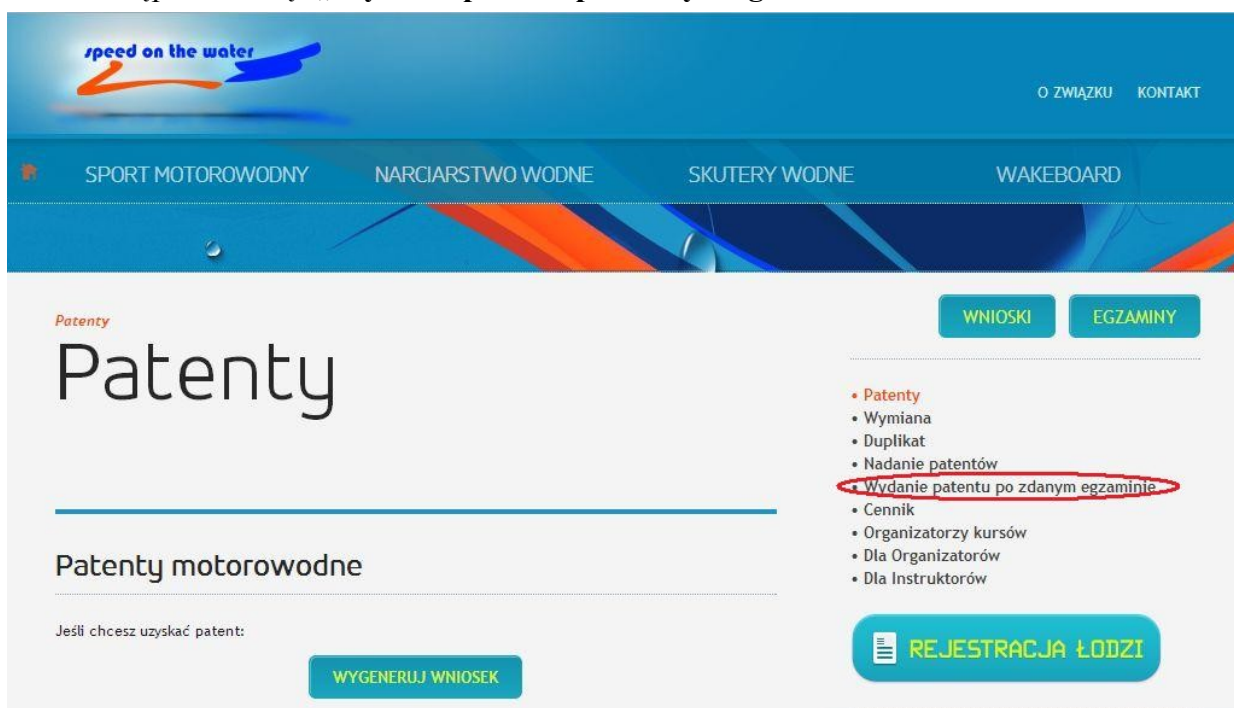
speed on the water

O ZWIĄZKU KONTAKT

SPORT MOTOROWODNY NARCIARSTWO WODNE SKUTERY WODNE WAKEBOARD

Patenty

Patenty

WNIOSKI EGZAMINY

• Patenty
• Wymiana
• Duplikat
• Nadanie patentów
• Wydanie patentu po zdanym egzaminie
• Cennik
• Organizatorzy kursów
• Dla Organizatorów
• Dla Instruktorów

Patenty motorowodne

Jeśli chcesz uzyskać patent:

WYGENERUJ WNIOSEK

REJESTRACJA ŁODZI